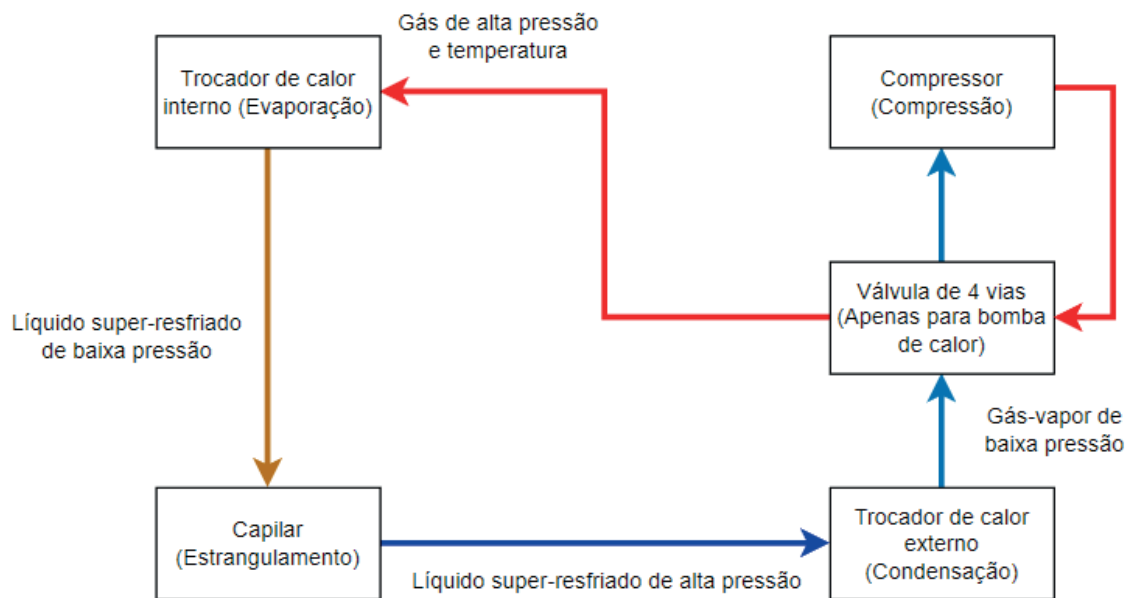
Gás de alta pressão e temperatura

Trocador de calor interno (Evaporação)

Compressor (Compressão)

Líquido super-resfriado de baixa pressão

Válvula de 4 vias (Apenas para bomba de calor)

Gás-vapor de baixa pressão

Capilar (Estrangulamento)

Trocador de calor externo (Condensação)

Líquido super-resfriado de alta pressão